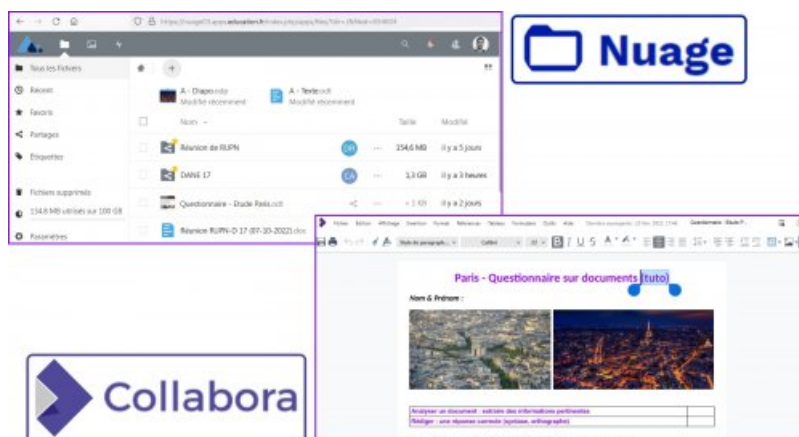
Nuage

Tous les fichiers
Récent
Favoris
Partages
Étiquettes
Fichiers supprimés
154,6 MB utilisés sur 100 GB
Paramètres

A - Diapo.odp
Modifié récemment
A - Texte.odt
Modifié récemment

Nom
Taille
Modifié
Réunion de RUPN
154,6 MB
il y a 5 jours
DANE 17
3,3 GB
il y a 3 heures
Questionnaire - Etude Paris.odt
< 1 KB
il y a 2 jours
Réunion RUPN-D 17 (07-10-2022).docx

Fichier Edition Affichage Insertion Format Références Tableau Formulaire Outils Aide

Paris - Questionnaire sur documents (tuto)
Nom & Prénom :

Analyser un document : extraire des informations pertinentes
Rédiger : une réponse correcte (syntaxe, orthographe)

Collabora